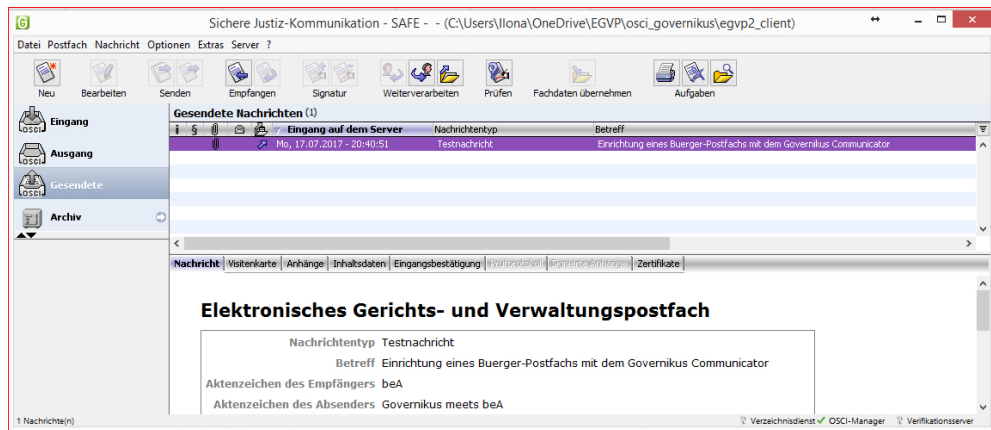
Sichere Justiz-Kommunikation - SAFE - - (C:\Users\Ilona\OneDrive\EGVP\osci_governikus\egvp2_client)

Datei Postfach Nachricht Optionen Extras Server ?

Neu Bearbeiten Senden Empfangen Signatur Weiterverarbeiten Prüfen Fachdaten übernehmen Aufgaben

Eingang
Ausgang
Gesendete
Archiv

Gesendete Nachrichten (1)

| i | § | | | | Eingang auf dem Server | Nachrichtentyp | Betreff |
|---|---|---|---|---|---|---|---|
| | | | | | Mo, 17.07.2017 - 20:40:51 | Testnachricht | Einrichtung eines Buerger-Postfachs mit dem Governikus Communicator |

Nachricht Visitenkarte Anhänge Inhaltsdaten Eingangsbestätigung Prüfprotokoll Signierte Anhänge Zertifikate

Elektronisches Gerichts- und Verwaltungspostfach

| | |
|---|---|
| Nachrichtentyp | Testnachricht |
| Betreff | Einrichtung eines Buerger-Postfachs mit dem Governikus Communicator |
| Aktenzeichen des Empfängers | beA |
| Aktenzeichen des Absenders | Governikus meets beA |

1 Nachricht(n)

Verzeichnisdienst OSCI-Manager Verifikationsserver